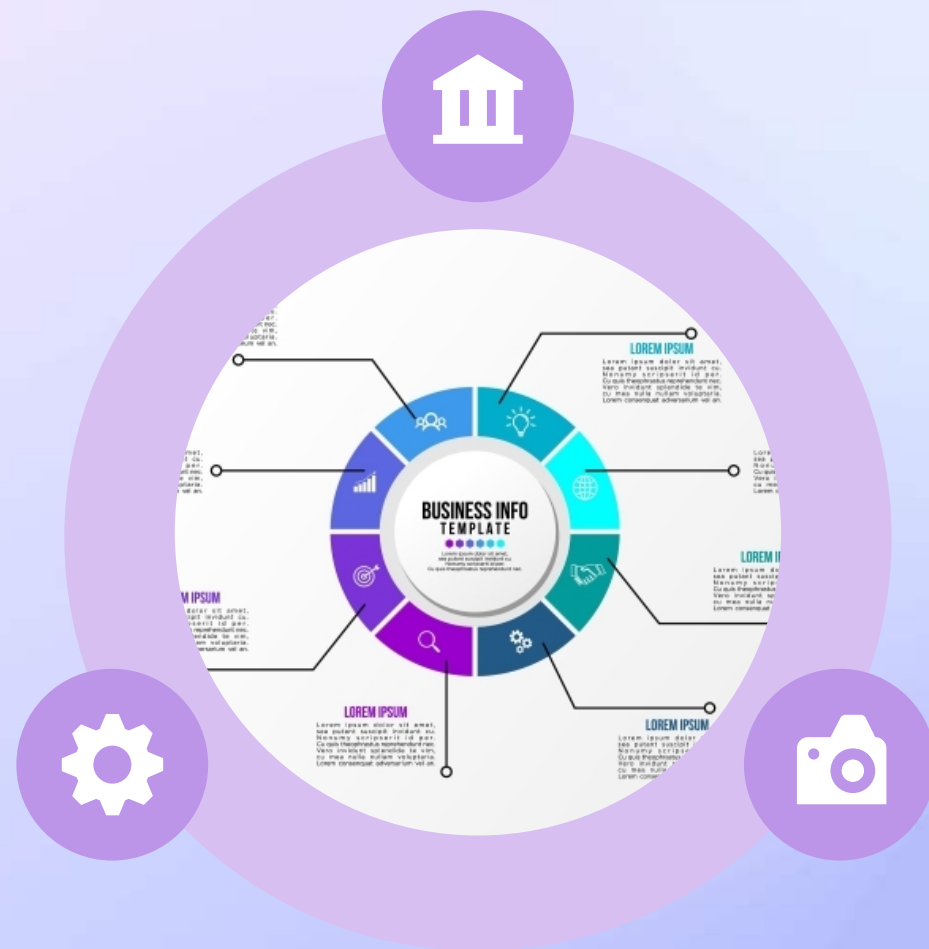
LOREM IPSUM

Lorem ipsum dolor sit amet, sea potent suscipit invidunt cu. Nonumy scripserit id per. Cu quis theophrastus reprehendunt nec. Vero invidunt splendide te vim, cu mea nulla nullam voluptaria. Lorem consequat adversarium vel an.

BUSINESS INFO
TEMPLATE

LOREM I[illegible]

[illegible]M IPSUM

LOREM IPSUM

Lorem ipsum dolor sit amet, sea potent suscipit invidunt cu. Nonumy scripserit id per. Cu quis theophrastus reprehendunt nec. Vero invidunt splendide te vim, cu mea nulla nullam voluptaria. Lorem consequat adversarium vel an.

LOREM IPSUM